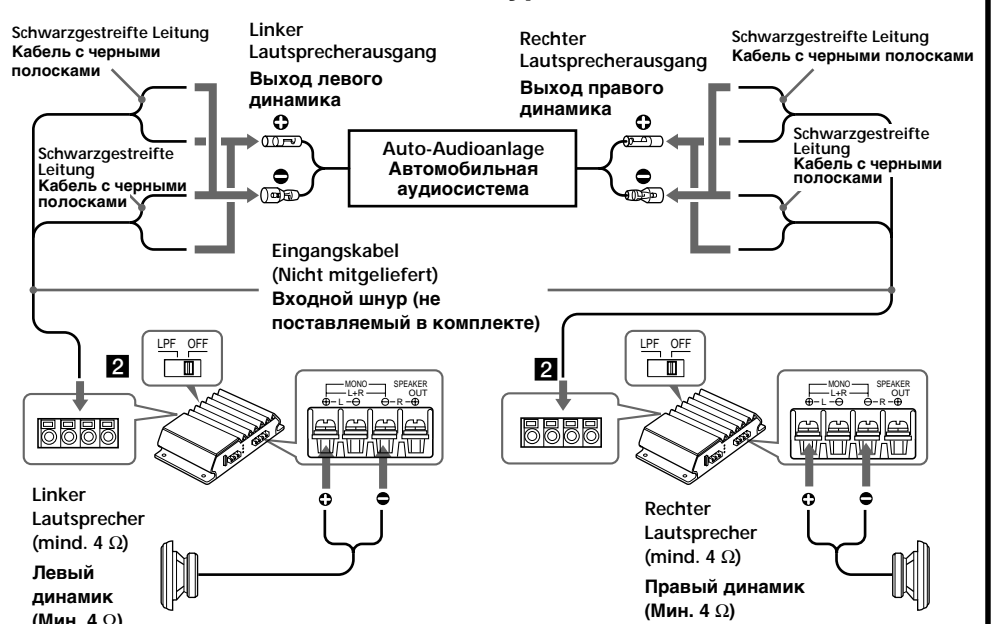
Schwarzgestreifte Leitung
Кабель с черными полосками

Linker Lautsprecherausgang
Выход левого динамика

Rechter Lautsprecherausgang
Выход правого динамика

Schwarzgestreifte Leitung
Кабель с черными полосками

Schwarzgestreifte Leitung
Кабель с черными полосками

Auto-Audioanlage
Автомобильная аудиосистема

Schwarzgestreifte Leitung
Кабель с черными полосками

Eingangskabel (Nicht mitgeliefert)
Входной шнур (не поставляемый в комплекте)

2

LPF OFF

MONO L+R SPEAKER OUT
⊕ L ⊖ ⊖ R ⊕

2

LPF OFF

MONO L+R SPEAKER OUT
⊕ L ⊖ ⊖ R ⊕

Linker Lautsprecher (mind. 4 Ω)
Левый динамик (Мин. 4 Ω)

Rechter Lautsprecher (mind. 4 Ω)
Правый динамик (Мин. 4 Ω)